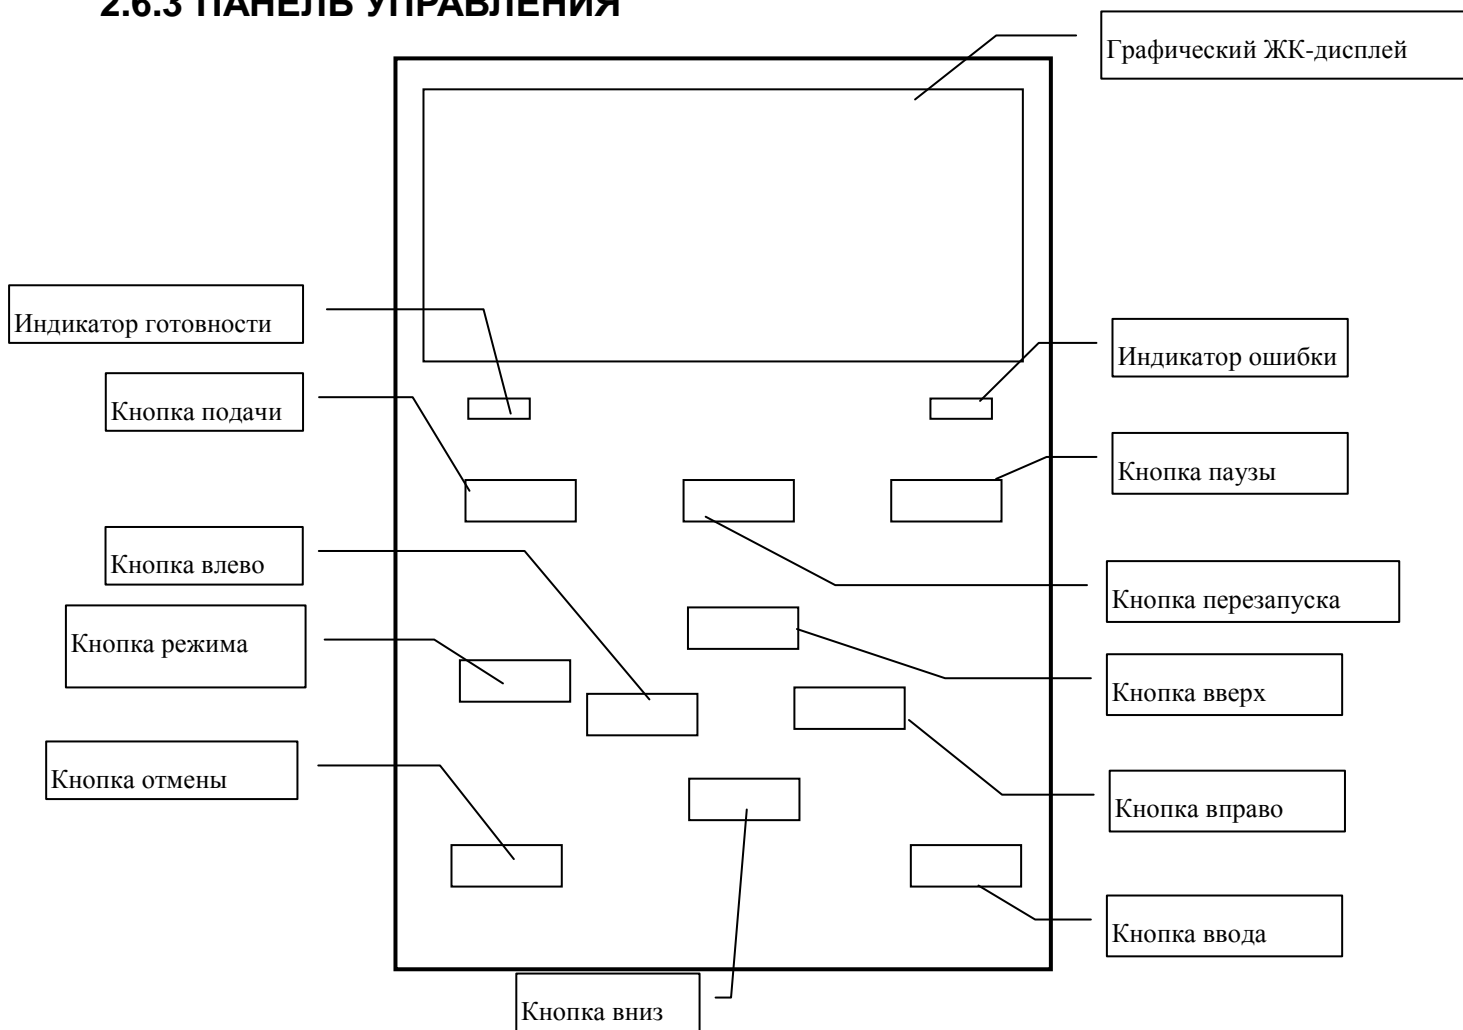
2.6.3 ПАНЕЛЬ УПРАВЛЕНИЯ

Графический ЖК-дисплей

Индикатор готовности

Индикатор ошибки

Кнопка подачи

Кнопка паузы

Кнопка влево

Кнопка перезапуска

Кнопка режима

Кнопка вверх

Кнопка отмены

Кнопка вправо

Кнопка ввода

Кнопка вниз